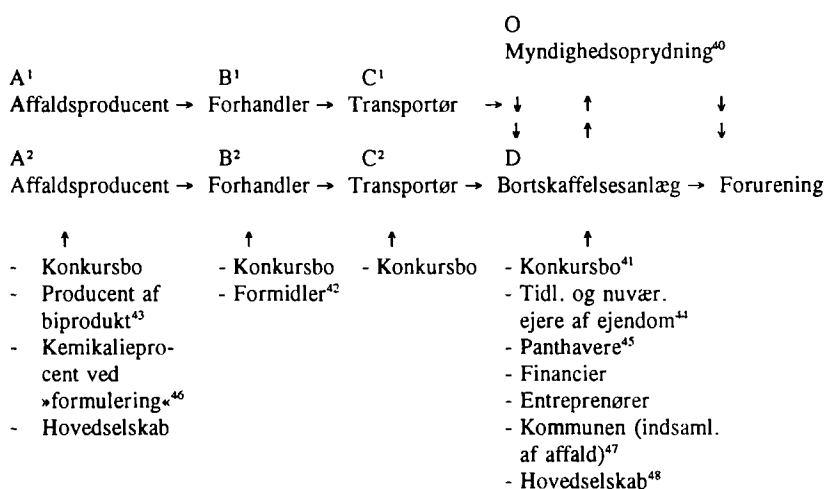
O
Myndighedsoprydning$^{40}$

$A^1$ Affaldsproducent → $B^1$ Forhandler → $C^1$ Transportør → ↓ ↑ ↓

↓ ↑ ↓

$A^2$ Affaldsproducent → $B^2$ Forhandler → $C^2$ Transportør → D Bortskaffelsesanlæg → Forurening

↑ ↑ ↑ ↑

- Konkursbo
- Producent af biprodukt$^{43}$
- Kemikalieprocent ved »formulering«$^{46}$
- Hovedselskab

- Konkursbo
- Formidler$^{42}$

- Konkursbo

- Konkursbo$^{41}$
- Tidl. og nuvær. ejere af ejendom$^{44}$
- Panthavere$^{45}$
- Financier
- Entreprenører
- Kommunen (indsaml. af affald)$^{47}$
- Hovedselskab$^{48}$